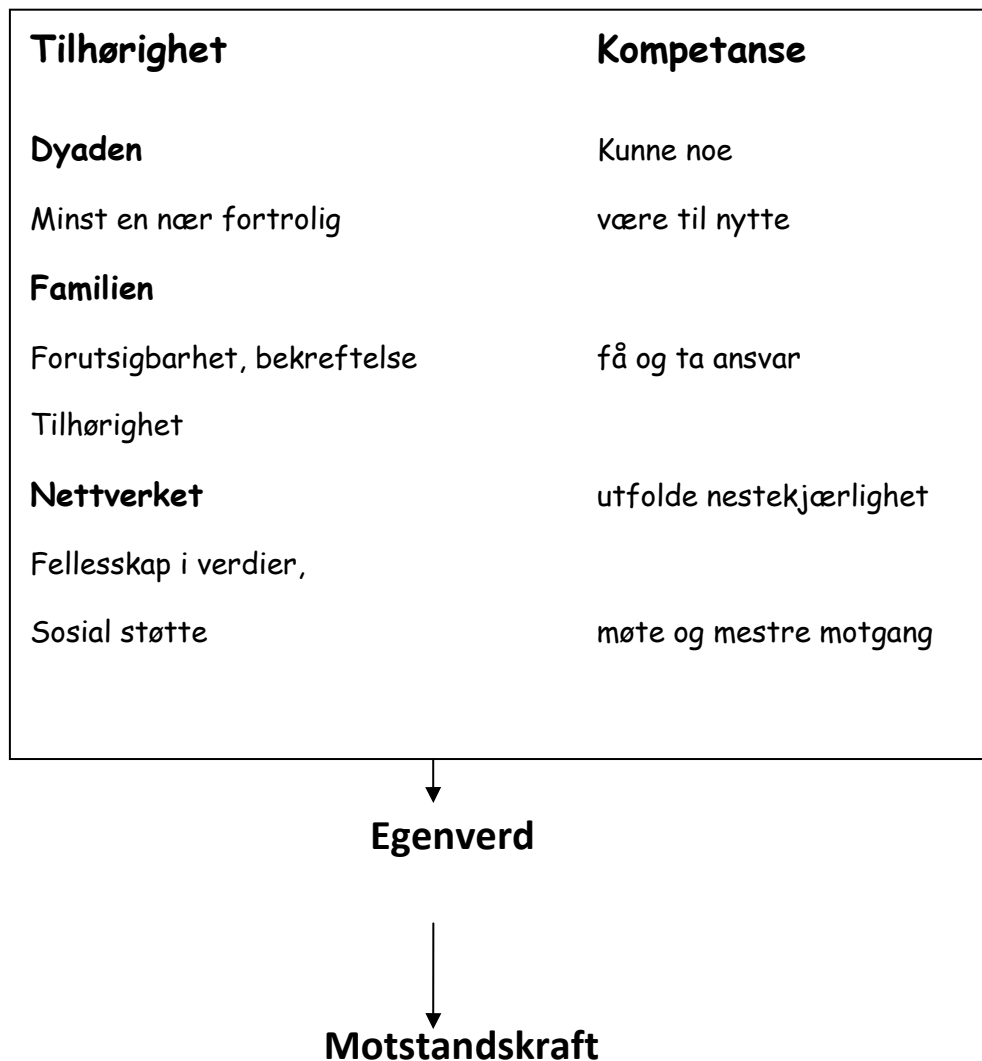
**Tilhørighet**

**Dyaden**

Minst en nær fortrolig

**Familien**

Forutsigbarhet, bekreftelse

Tilhørighet

**Nettverket**

Fellesskap i verdier,

Sosial støtte

**Kompetanse**

Kunne noe

være til nytte

få og ta ansvar

utfolde nestekjærlighet

møte og mestre motgang

**Egenverd**

**Motstandskraft**